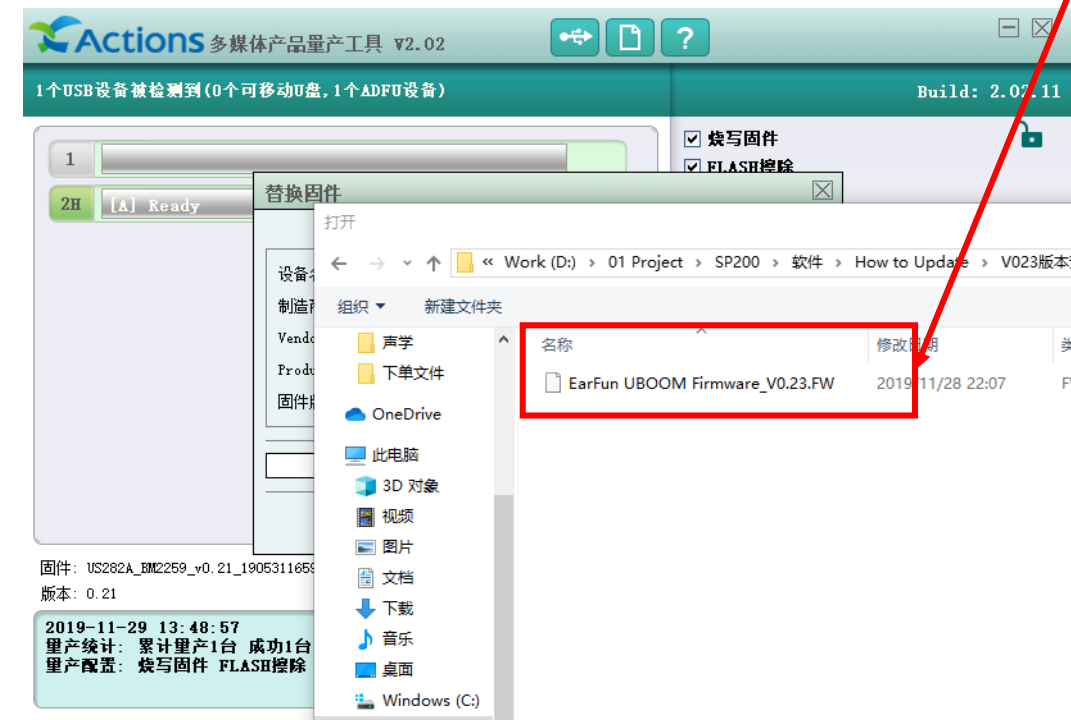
Actions 多媒体产品量产工具 V2.02

1个USB设备被检测到(0个可移动U盘，1个ADFU设备)

Build: 2.07.11

☑ 烧写固件
☑ FLASH擦除

1

2H [A] Ready

替换固件

设备名
制造商
Vendo
Produ
固件版

打开

« Work (D:) › 01 Project › SP200 › 软件 › How to Update › V023版本

组织 ▾ 新建文件夹

声学
下单文件
OneDrive
此电脑
3D 对象
视频
图片
文档
下载
音乐
桌面
Windows (C:)

名称
修改日期

EarFun UBOOM Firmware_V0.23.FW 2019/11/28 22:07 FW

固件: US282A_BM2259_v0.21_1905311659
版本: 0.21

2019-11-29 13:48:57
量产统计: 累计量产1台 成功1台
量产配置: 烧写固件 FLASH擦除